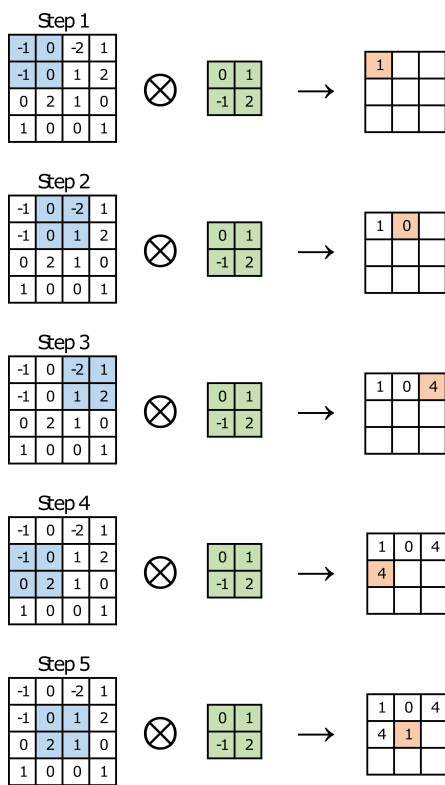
Step 1

| -1 | 0 | -2 | 1 |
|---|---|---|---|
| -1 | 0 | 1 | 2 |
| 0 | 2 | 1 | 0 |
| 1 | 0 | 0 | 1 |

$\otimes$

| 0 | 1 |
|---|---|
| -1 | 2 |

$\rightarrow$

| 1 | | |
|---|---|---|
| | | |
| | | |

Step 2

| -1 | 0 | -2 | 1 |
|---|---|---|---|
| -1 | 0 | 1 | 2 |
| 0 | 2 | 1 | 0 |
| 1 | 0 | 0 | 1 |

$\otimes$

| 0 | 1 |
|---|---|
| -1 | 2 |

$\rightarrow$

| 1 | 0 | |
|---|---|---|
| | | |
| | | |

Step 3

| -1 | 0 | -2 | 1 |
|---|---|---|---|
| -1 | 0 | 1 | 2 |
| 0 | 2 | 1 | 0 |
| 1 | 0 | 0 | 1 |

$\otimes$

| 0 | 1 |
|---|---|
| -1 | 2 |

$\rightarrow$

| 1 | 0 | 4 |
|---|---|---|
| | | |
| | | |

Step 4

| -1 | 0 | -2 | 1 |
|---|---|---|---|
| -1 | 0 | 1 | 2 |
| 0 | 2 | 1 | 0 |
| 1 | 0 | 0 | 1 |

$\otimes$

| 0 | 1 |
|---|---|
| -1 | 2 |

$\rightarrow$

| 1 | 0 | 4 |
|---|---|---|
| 4 | | |
| | | |

Step 5

| -1 | 0 | -2 | 1 |
|---|---|---|---|
| -1 | 0 | 1 | 2 |
| 0 | 2 | 1 | 0 |
| 1 | 0 | 0 | 1 |

$\otimes$

| 0 | 1 |
|---|---|
| -1 | 2 |

$\rightarrow$

| 1 | 0 | 4 |
|---|---|---|
| 4 | 1 | |
| | | |